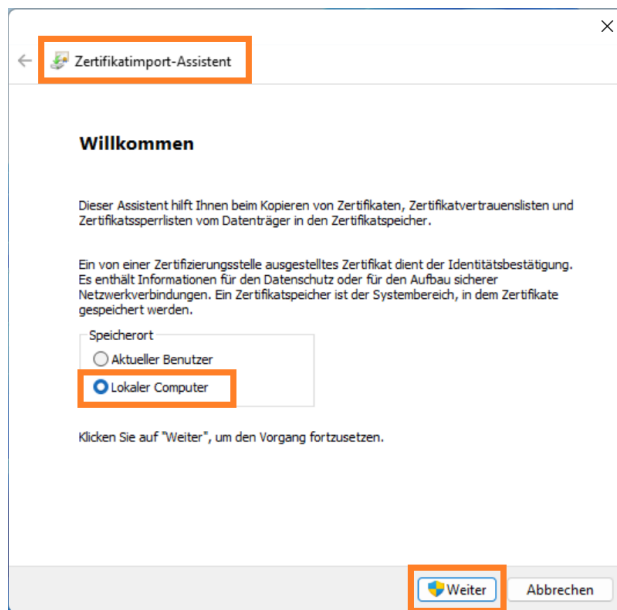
Zertifikatimport-Assistent

Willkommen

Dieser Assistent hilft Ihnen beim Kopieren von Zertifikaten, Zertifikatvertrauenslisten und Zertifikatssperrlisten vom Datenträger in den Zertifikatspeicher.

Ein von einer Zertifizierungsstelle ausgestelltes Zertifikat dient der Identitätsbestätigung. Es enthält Informationen für den Datenschutz oder für den Aufbau sicherer Netzwerkverbindungen. Ein Zertifikatspeicher ist der Systembereich, in dem Zertifikate gespeichert werden.

Speicherort
Aktueller Benutzer
Lokaler Computer

Klicken Sie auf "Weiter", um den Vorgang fortzusetzen.

Weiter
Abbrechen